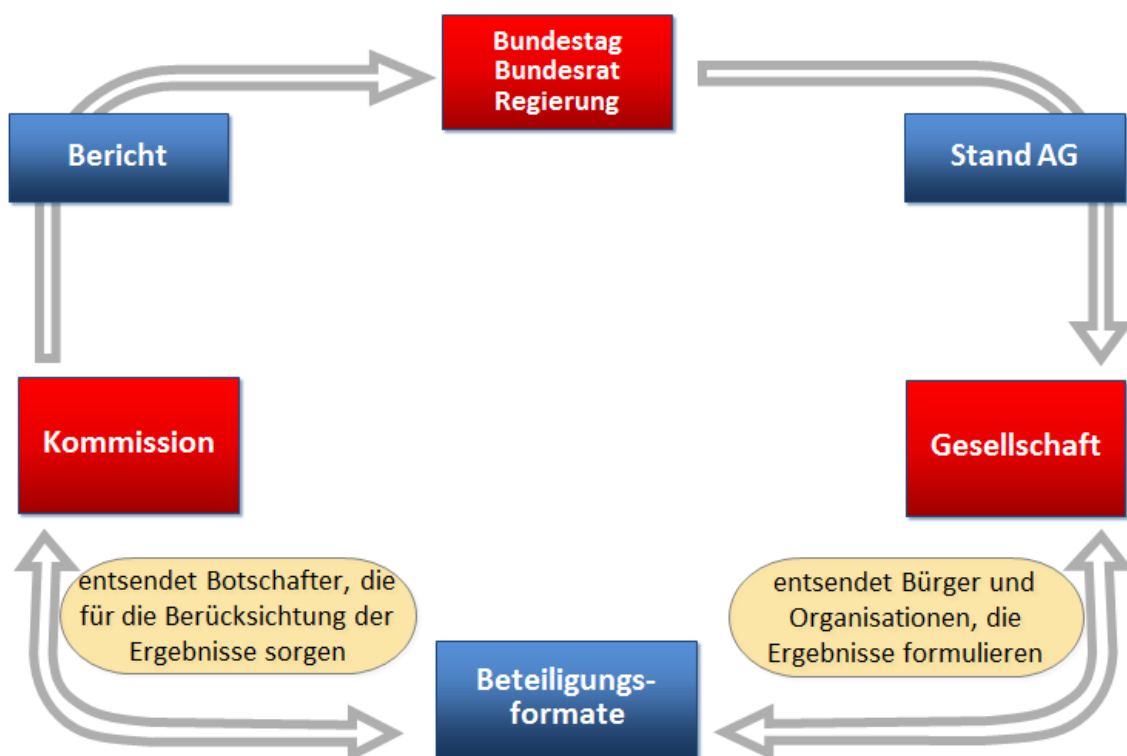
Bundestag
Bundesrat
Regierung

Bericht

Stand AG

Kommission

Gesellschaft

entsendet Botschafter, die für die Berücksichtigung der Ergebnisse sorgen

entsendet Bürger und Organisationen, die Ergebnisse formulieren

Beteiligungsformate